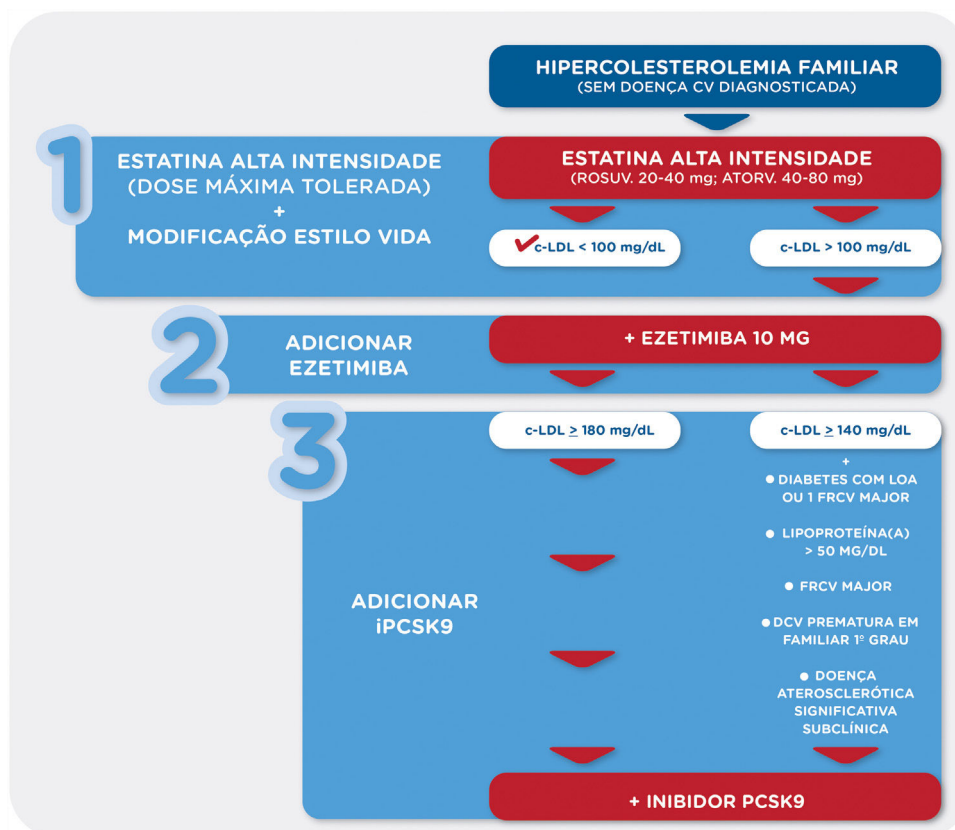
HIPERCOLESTEROLEMIA FAMILIAR
(SEM DOENÇA CV DIAGNOSTICADA)

1

ESTATINA ALTA INTENSIDADE
(DOSE MÁXIMA TOLERADA)
+
MODIFICAÇÃO ESTILO VIDA

ESTATINA ALTA INTENSIDADE
(ROSUV. 20-40 mg; ATORV. 40-80 mg)

c-LDL < 100 mg/dL

c-LDL > 100 mg/dL

2

ADICIONAR
EZETIMIBA

+ EZETIMIBA 10 MG

3

c-LDL $\geq$ 180 mg/dL

c-LDL $\geq$ 140 mg/dL

ADICIONAR
iPCSK9

+
● DIABETES COM LOA OU 1 FRCV MAJOR

● LIPOPROTEÍNA(A) > 50 MG/DL

● FRCV MAJOR

● DCV PREMATURA EM FAMILIAR 1º GRAU

● DOENÇA ATEROSCLERÓTICA SIGNIFICATIVA SUBCLÍNICA

+ INIBIDOR PCSK9